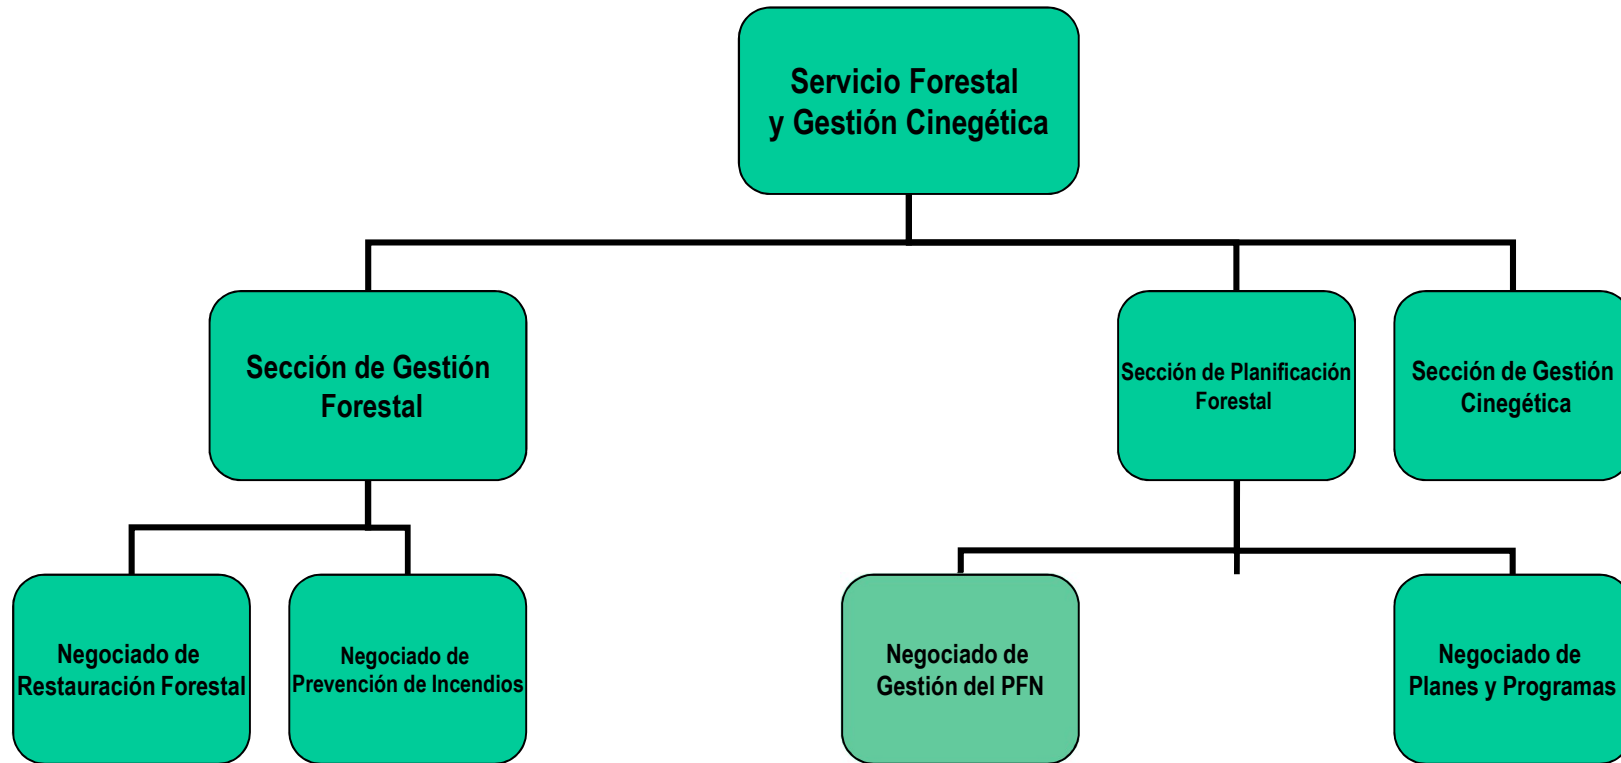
Servicio Forestal y Gestión Cinegética

Sección de Gestión Forestal

Sección de Planificación Forestal

Sección de Gestión Cinegética

Negociado de Restauración Forestal

Negociado de Prevención de Incendios

Negociado de Gestión del PFN

Negociado de Planes y Programas